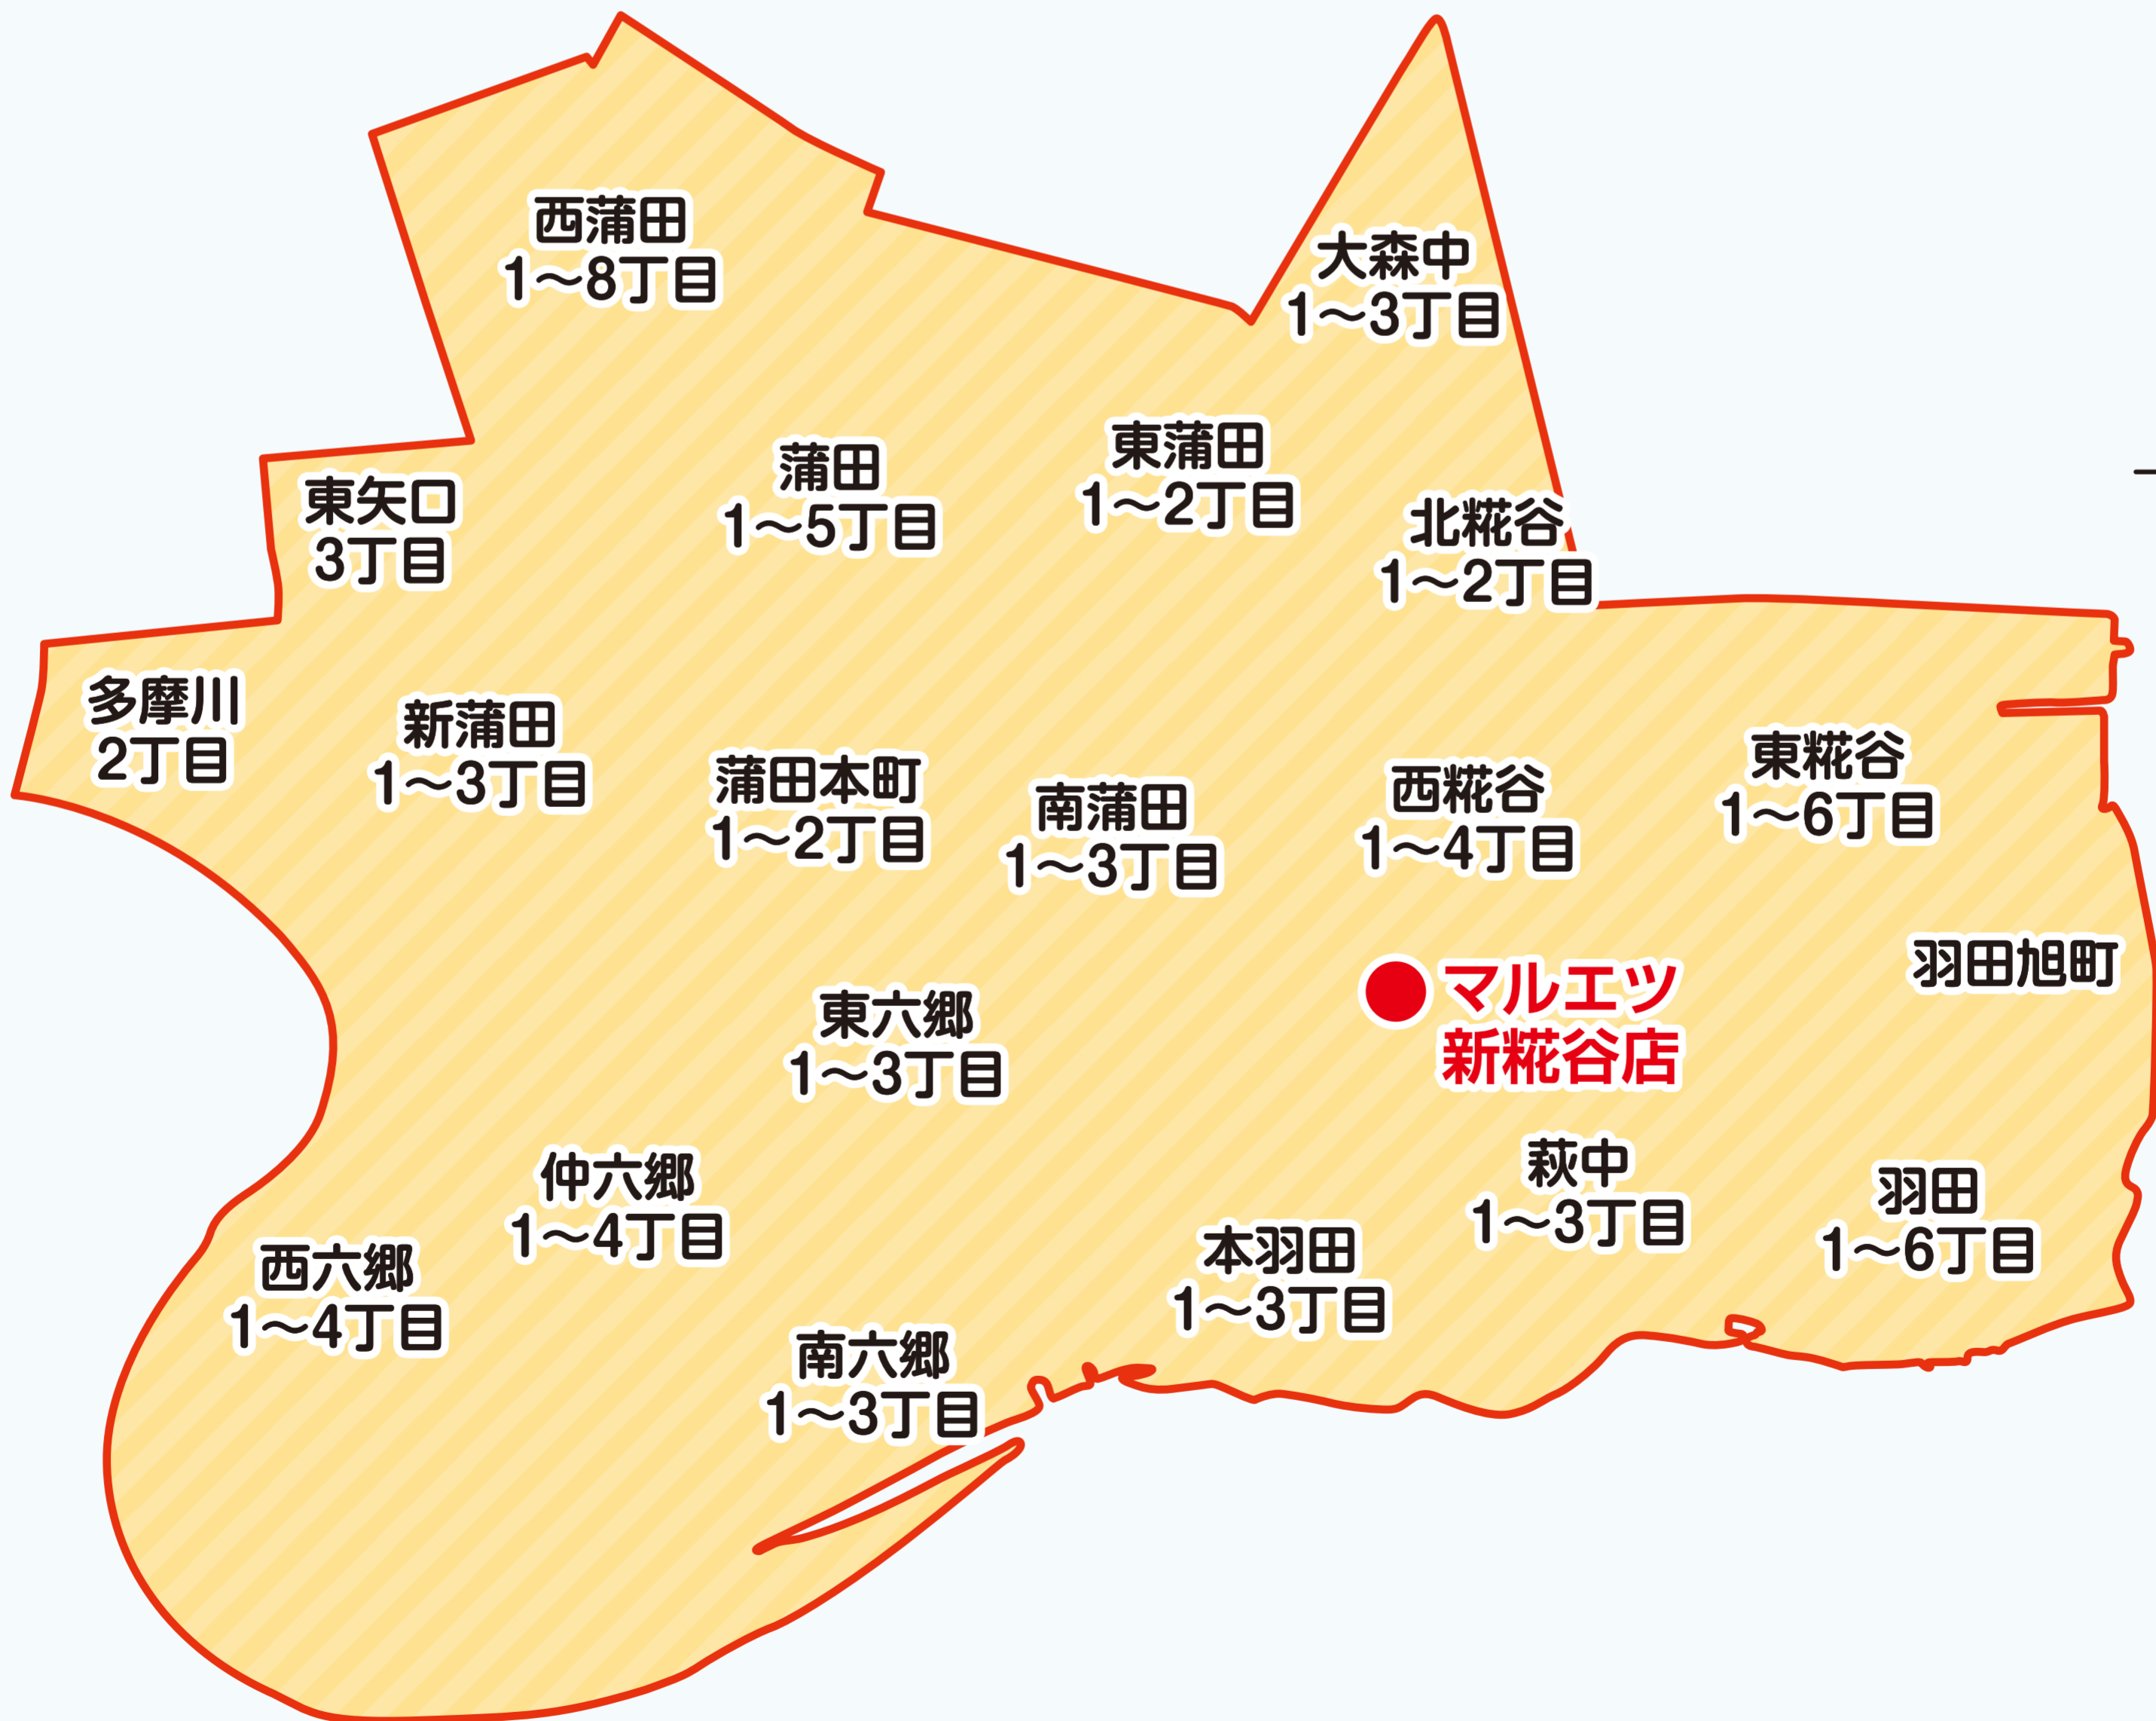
西蒲田
1～8丁目

大森中
1～3丁目

東矢口
3丁目

蒲田
1～5丁目

東蒲田
1～2丁目

北糀谷
1～2丁目

多摩川
2丁目

新蒲田
1～3丁目

蒲田本町
1～2丁目

南蒲田
1～3丁目

西糀谷
1～4丁目

東糀谷
1～6丁目

羽田旭町

マルエツ
新糀谷店

東六郷
1～3丁目

仲六郷
1～4丁目

萩中
1～3丁目

羽田
1～6丁目

西六郷
1～4丁目

本羽田
1～3丁目

南六郷
1～3丁目